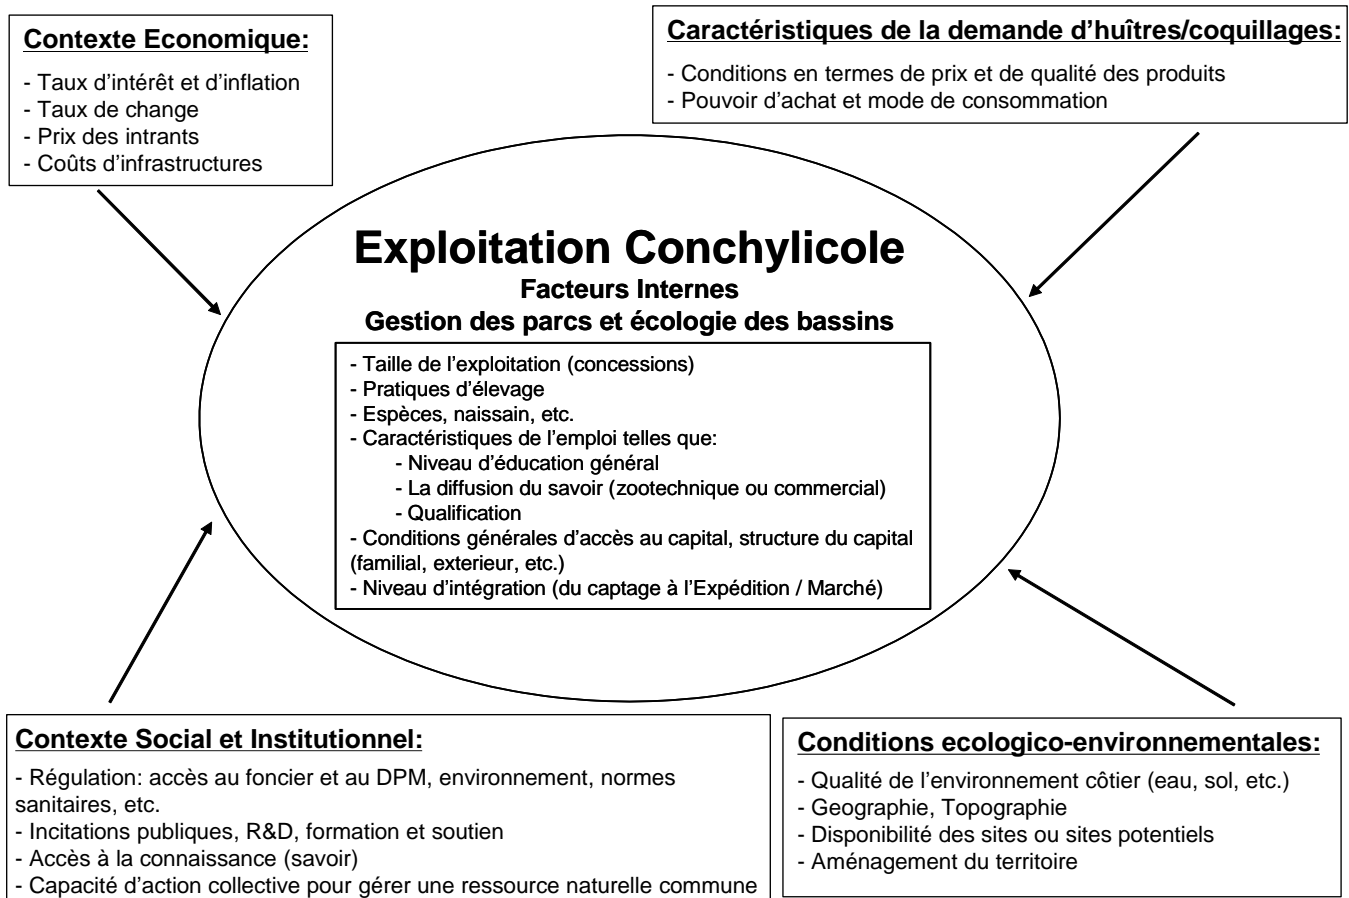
Contexte Economique:

- Taux d'intérêt et d'inflation
- Taux de change
- Prix des intrants
- Coûts d'infrastructures

Caractéristiques de la demande d'huîtres/coquillages:

- Conditions en termes de prix et de qualité des produits
- Pouvoir d'achat et mode de consommation

Exploitation Conchylicole

Facteurs Internes

Gestion des parcs et écologie des bassins

- Taille de l'exploitation (concessions)
- Pratiques d'élevage
- Espèces, naissain, etc.
- Caractéristiques de l'emploi telles que:
- Niveau d'éducation général
- La diffusion du savoir (zootechnique ou commercial)
- Qualification
- Conditions générales d'accès au capital, structure du capital (familial, exterieur, etc.)
- Niveau d'intégration (du captage à l'Expédition / Marché)

Contexte Social et Institutionnel:

- Régulation: accès au foncier et au DPM, environnement, normes sanitaires, etc.
- Incitations publiques, R&D, formation et soutien
- Accès à la connaissance (savoir)
- Capacité d'action collective pour gérer une ressource naturelle commune

Conditions ecologico-environnementales:

- Qualité de l'environnement côtier (eau, sol, etc.)
- Geographie, Topographie
- Disponibilité des sites ou sites potentiels
- Aménagement du territoire